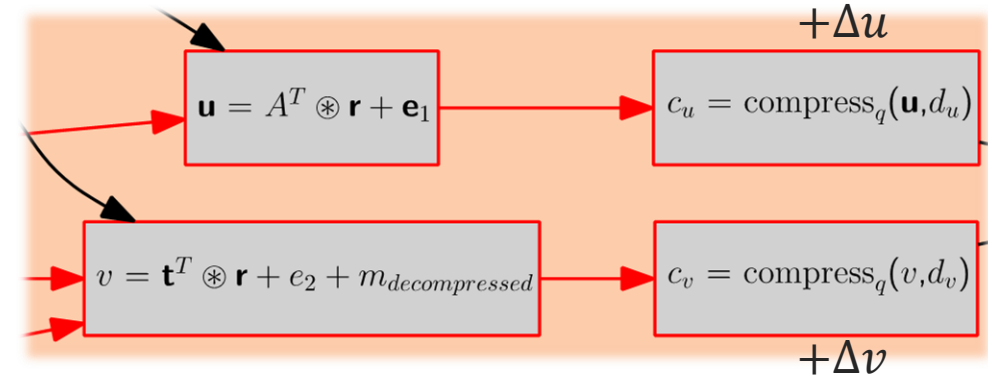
$+\Delta u$

$\mathbf{u} = A^T \circledast \mathbf{r} + \mathbf{e}_1$

$c_u = \text{compress}_q(\mathbf{u}, d_u)$

$v = \mathbf{t}^T \circledast \mathbf{r} + e_2 + m_{decompressed}$

$c_v = \text{compress}_q(v, d_v)$

$+\Delta v$